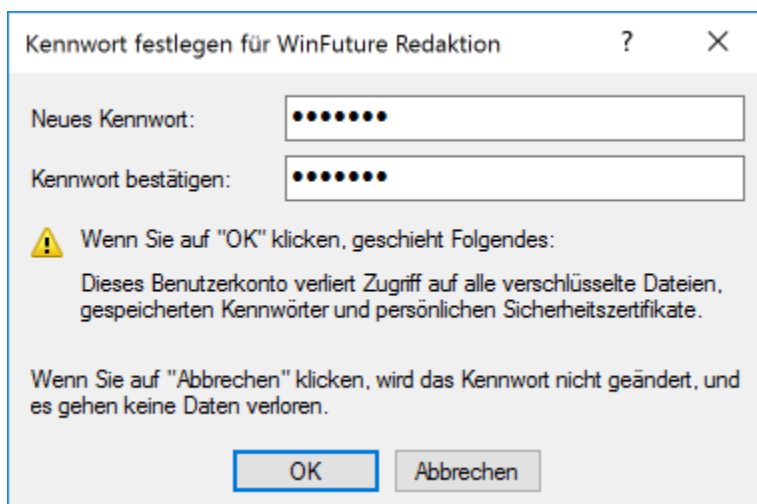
Kennwort festlegen für WinFuture Redaktion ? ✕

Neues Kennwort: •••••••

Kennwort bestätigen: •••••••

Wenn Sie auf "OK" klicken, geschieht Folgendes:

Dieses Benutzerkonto verliert Zugriff auf alle verschlüsselte Dateien, gespeicherten Kennwörter und persönlichen Sicherheitszertifikate.

Wenn Sie auf "Abbrechen" klicken, wird das Kennwort nicht geändert, und es gehen keine Daten verloren.

OK Abbrechen